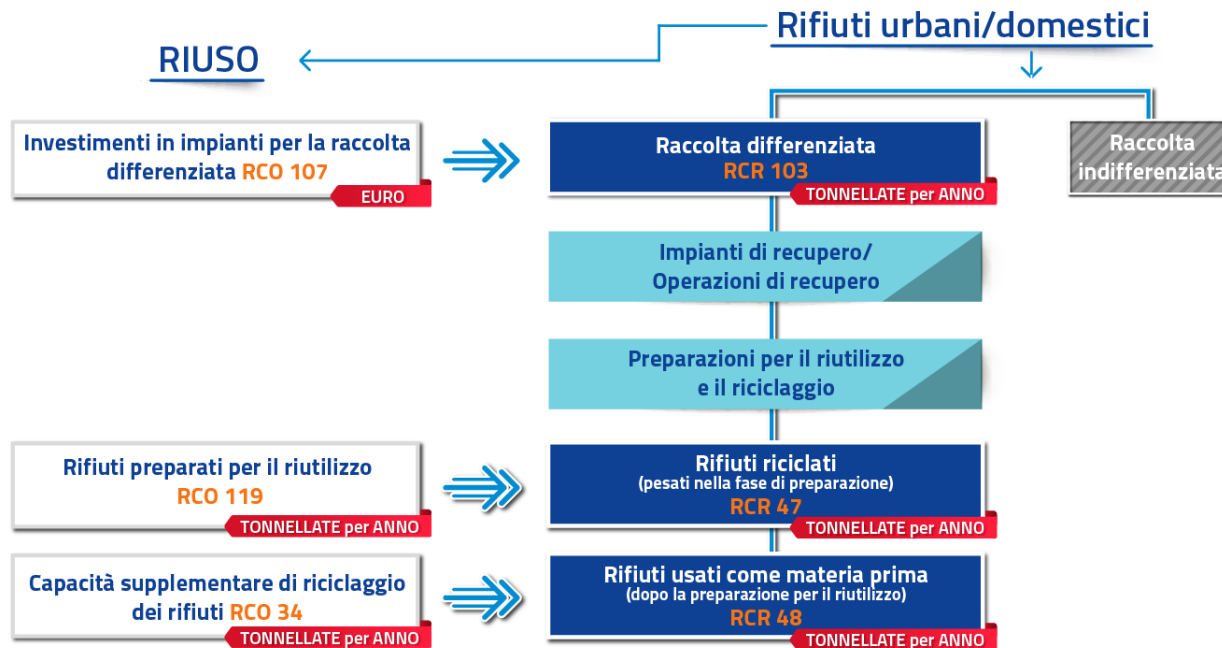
Rifiuti urbani/domestici

RIUSO

Investimenti in impianti per la raccolta differenziata RCO 107
EURO

Raccolta differenziata
RCR 103
TONNELLATE per ANNO

Raccolta indifferenziata

Impianti di recupero/ Operazioni di recupero

Preparazioni per il riutilizzo e il riciclaggio

Rifiuti preparati per il riutilizzo
RCO 119
TONNELLATE per ANNO

Rifiuti riciclati
(pesati nella fase di preparazione)
RCR 47
TONNELLATE per ANNO

Capacità supplementare di riciclaggio dei rifiuti RCO 34
TONNELLATE per ANNO

Rifiuti usati come materia prima
(dopo la preparazione per il riutilizzo)
RCR 48
TONNELLATE per ANNO